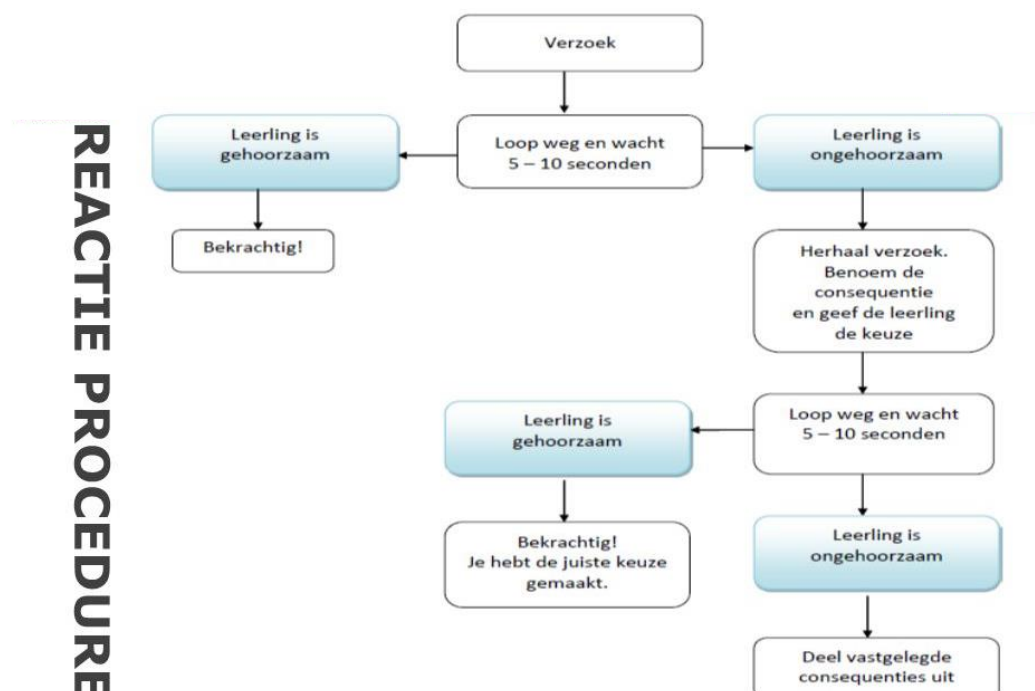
REACTIE PROCEDURE

Verzoek

Loop weg en wacht 5 – 10 seconden

Leerling is gehoorzaam

Bekrachtig!

Leerling is ongehoorzaam

Herhaal verzoek. Benoem de consequentie en geef de leerling de keuze

Loop weg en wacht 5 – 10 seconden

Leerling is gehoorzaam

Bekrachtig! Je hebt de juiste keuze gemaakt.

Leerling is ongehoorzaam

Deel vastgelegde consequenties uit